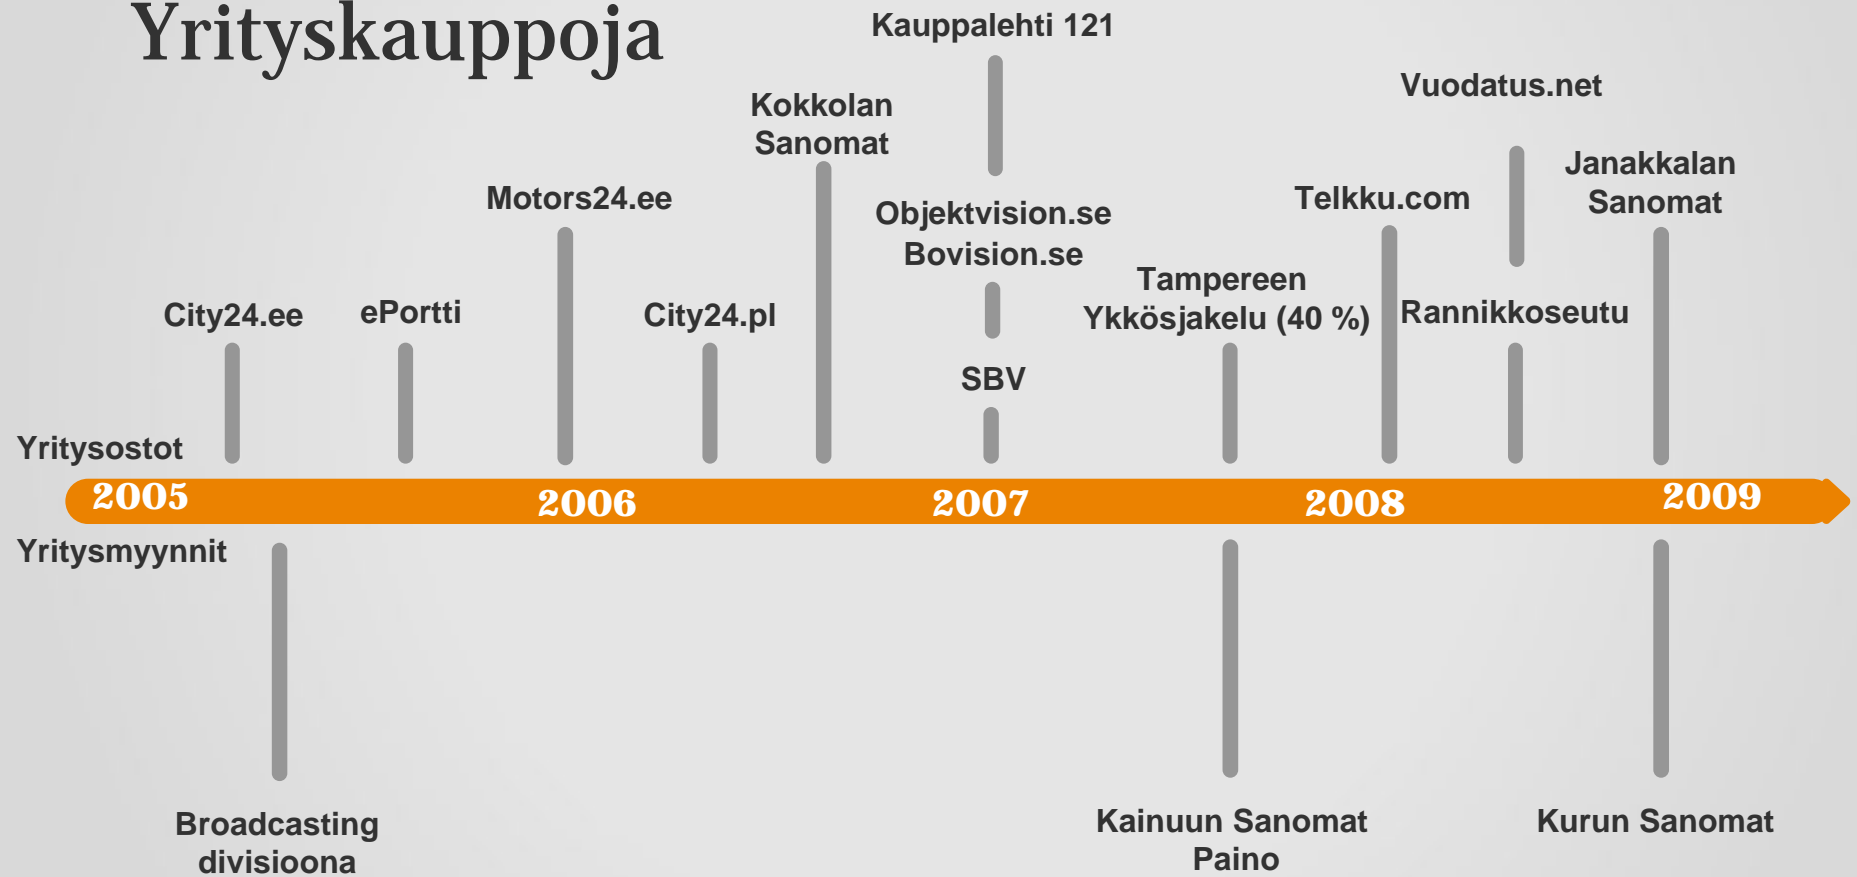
Yrityskauppoja

Kauppalehti 121

Kokkolan Sanomat

Vuodatus.net

Janakkalan Sanomat

Motors24.ee

Objektvision.se Bovision.se

Telkku.com

Tampereen Ykkösjakelu (40 %)

City24.ee

ePortti

City24.pl

Rannikkoseutu

SBV

Yritysostot

2005

2006

2007

2008

2009

Yritysmyynnit

Broadcasting divisioona

Kainuun Sanomat Paino

Kurun Sanomat